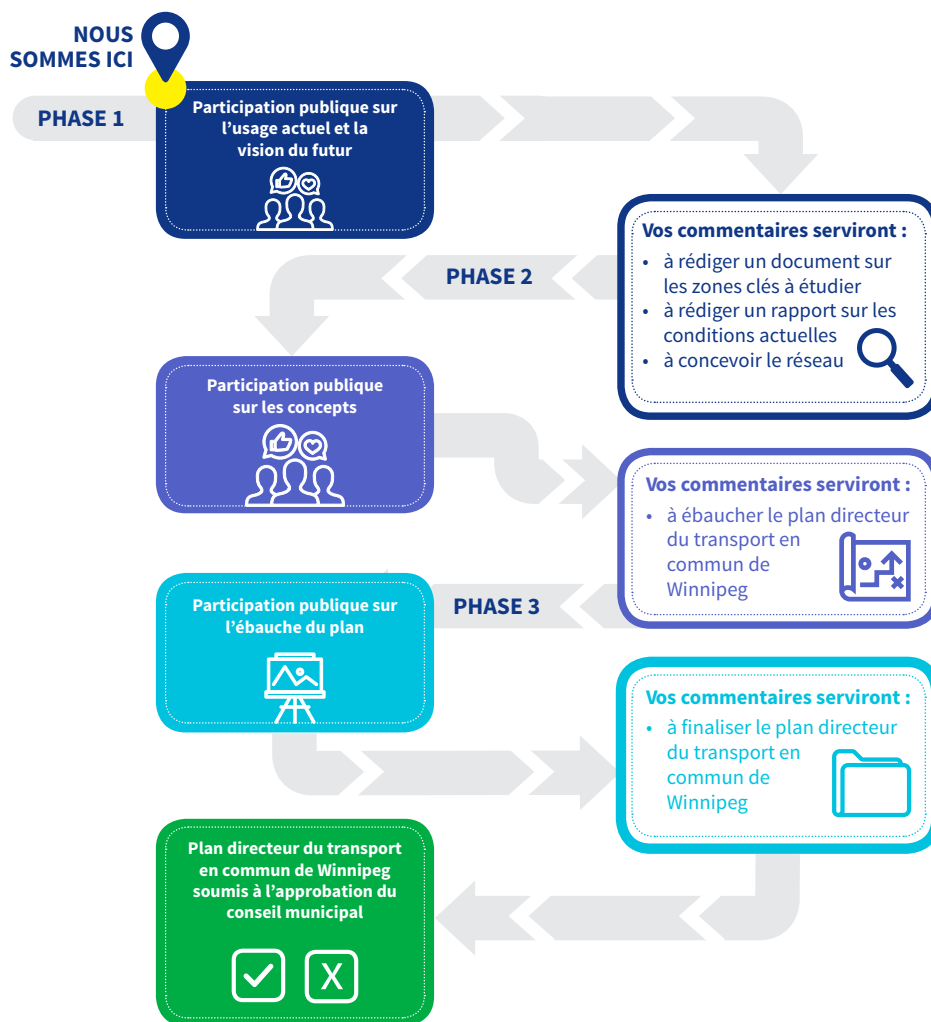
NOUS SOMMES ICI

PHASE 1

Participation publique sur l’usage actuel et la vision du futur

Vos commentaires serviront :
• à rédiger un document sur les zones clés à étudier
• à rédiger un rapport sur les conditions actuelles
• à concevoir le réseau

PHASE 2

Participation publique sur les concepts

Vos commentaires serviront :
• à ébaucher le plan directeur du transport en commun de Winnipeg

PHASE 3

Participation publique sur l’ébauche du plan

Vos commentaires serviront :
• à finaliser le plan directeur du transport en commun de Winnipeg

Plan directeur du transport en commun de Winnipeg soumis à l’approbation du conseil municipal

X